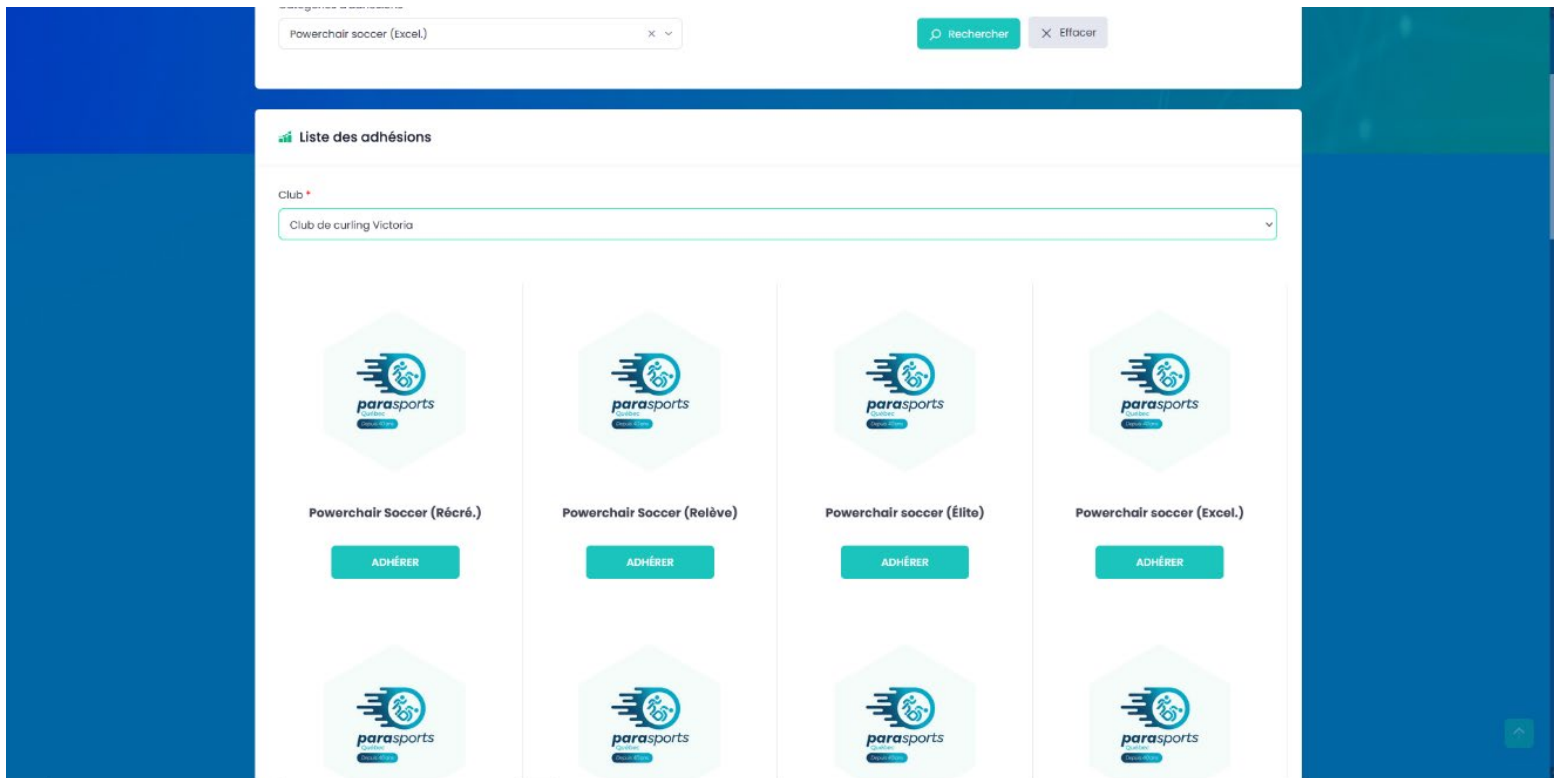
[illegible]

Powerchair soccer (Excel.)

Rechercher

Effacer

Liste des adhésions

Club *

Club de curling Victoria

parasports
Québec
Depuis 40 ans

Powerchair Soccer (Récré.)

ADHÉRER

parasports
Québec
Depuis 40 ans

Powerchair Soccer (Relève)

ADHÉRER

parasports
Québec
Depuis 40 ans

Powerchair soccer (Élite)

ADHÉRER

parasports
Québec
Depuis 40 ans

Powerchair soccer (Excel.)

ADHÉRER

parasports
Québec
Depuis 40 ans

parasports
Québec
Depuis 40 ans

parasports
Québec
Depuis 40 ans

parasports
Québec
Depuis 40 ans